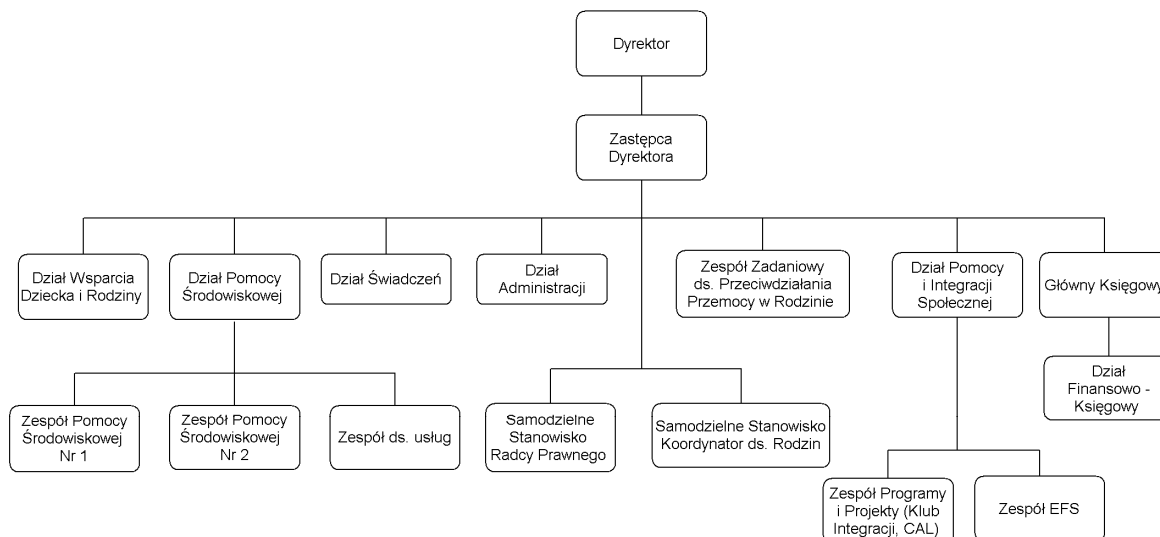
Dyrektor

Zastępca Dyrektora

Dział Wsparcia Dziecka i Rodziny

Dział Pomocy Środowiskowej

Dział Świadczeń

Dział Administracji

Zespół Zadaniowy ds. Przeciwdziałania Przemocy w Rodzinie

Dział Pomocy i Integracji Społecznej

Główny Księgowy

Zespół Pomocy Środowiskowej Nr 1

Zespół Pomocy Środowiskowej Nr 2

Zespół ds. usług

Samodzielne Stanowisko Radcy Prawnego

Samodzielne Stanowisko Koordynator ds. Rodzin

Dział Finansowo - Księgowy

Zespół Programy i Projekty (Klub Integracji, CAL)

Zespół EFS